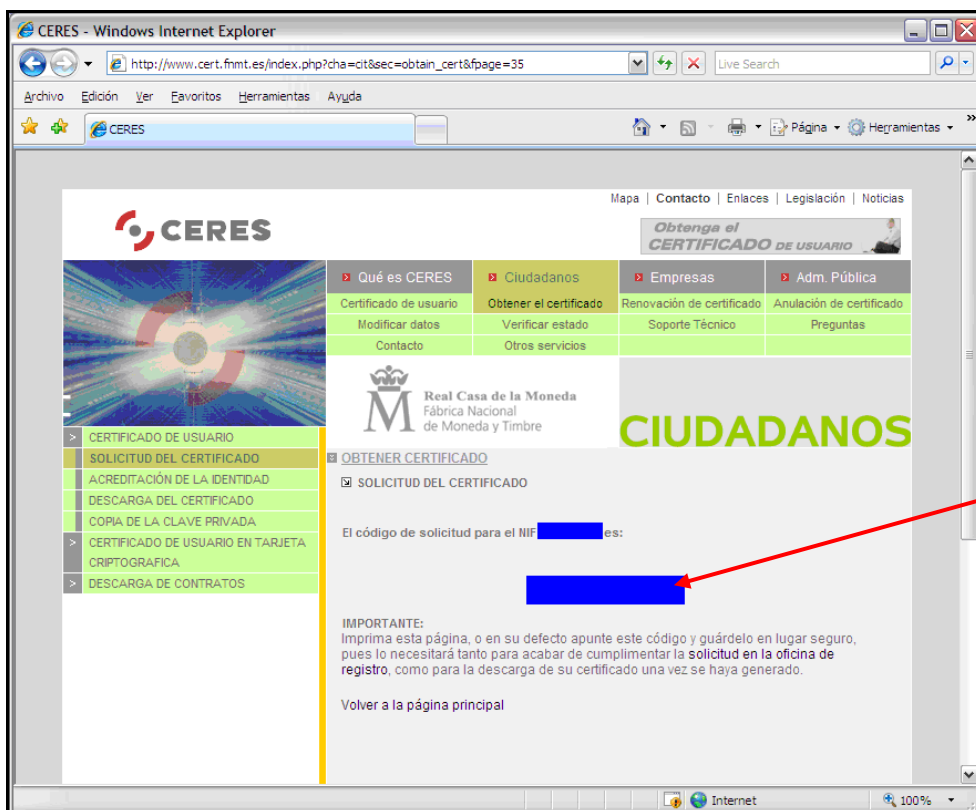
CERES - Windows Internet Explorer

http://www.cert.fnmt.es/index.php?cha=cit&sec=obtain_cert&fpage=35

Live Search

Archivo Edición Ver Favoritos Herramientas Ayuda

CERES

Página Herramientas

Mapa | Contacto | Enlaces | Legislación | Noticias

CERES

Obtenga el CERTIFICADO DE USUARIO

| Qué es CERES | Ciudadanos | Empresas | Adm. Pública |
|---|---|---|---|
| Certificado de usuario | Obtener el certificado | Renovación de certificado | Anulación de certificado |
| Modificar datos | Verificar estado | Soporte Técnico | Preguntas |
| Contacto | Otros servicios | | |

Real Casa de la Moneda
Fábrica Nacional de Moneda y Timbre

CIUDADANOS

CERTIFICADO DE USUARIO
SOLICITUD DEL CERTIFICADO
ACREDITACIÓN DE LA IDENTIDAD
DESCARGA DEL CERTIFICADO
COPIA DE LA CLAVE PRIVADA
CERTIFICADO DE USUARIO EN TARJETA CRIPTOGRAFICA
DESCARGA DE CONTRATOS

OBTENER CERTIFICADO

SOLICITUD DEL CERTIFICADO

El código de solicitud para el NIF es:

IMPORTANTE:
Imprima esta página, o en su defecto apunte este código y guárdelo en lugar seguro, pues lo necesitará tanto para acabar de cumplimentar la solicitud en la oficina de registro, como para la descarga de su certificado una vez se haya generado.

Volver a la página principal

Internet 100%